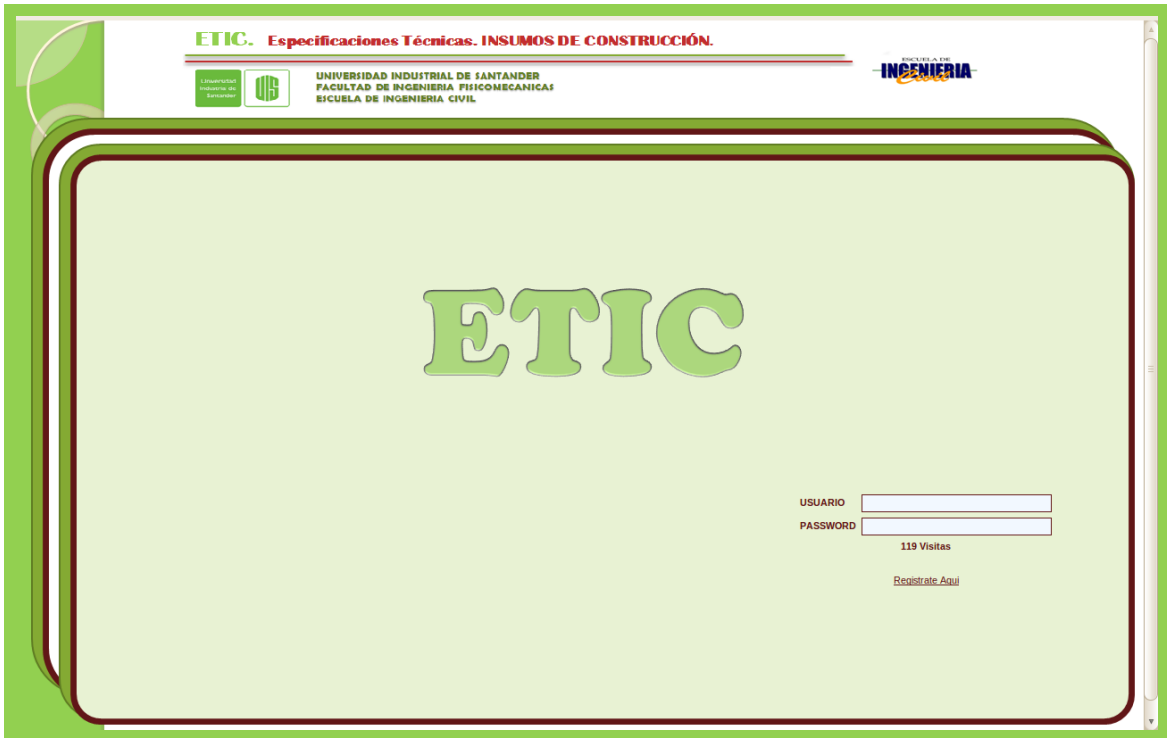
ETIC. Especificaciones Técnicas. INSUMOS DE CONSTRUCCIÓN.

Universidad Industrial de Santander

UIS

UNIVERSIDAD INDUSTRIAL DE SANTANDER
FACULTAD DE INGENIERIA FISICOMECANICAS
ESCUELA DE INGENIERIA CIVIL

ESCUELA DE INGENIERIA Civil

ETIC

USUARIO

PASSWORD

119 Visitas

Registrate Aqui